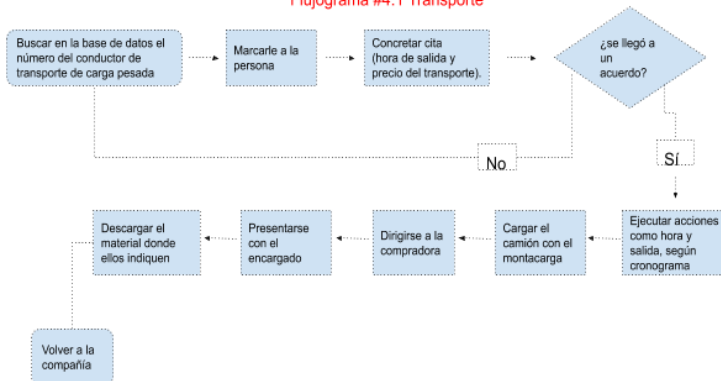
Flujograma #4: Transporte

Buscar en la base de datos el número del conductor de transporte de carga pesada

Marcarle a la persona

Concretar cita (hora de salida y precio del transporte).

¿se llegó a un acuerdo?

No

Sí

Ejecutar acciones como hora y salida, según cronograma

Cargar el camión con el montacarga

Dirigirse a la compradora

Presentarse con el encargado

Descargar el material donde ellos indiquen

Volver a la compañía